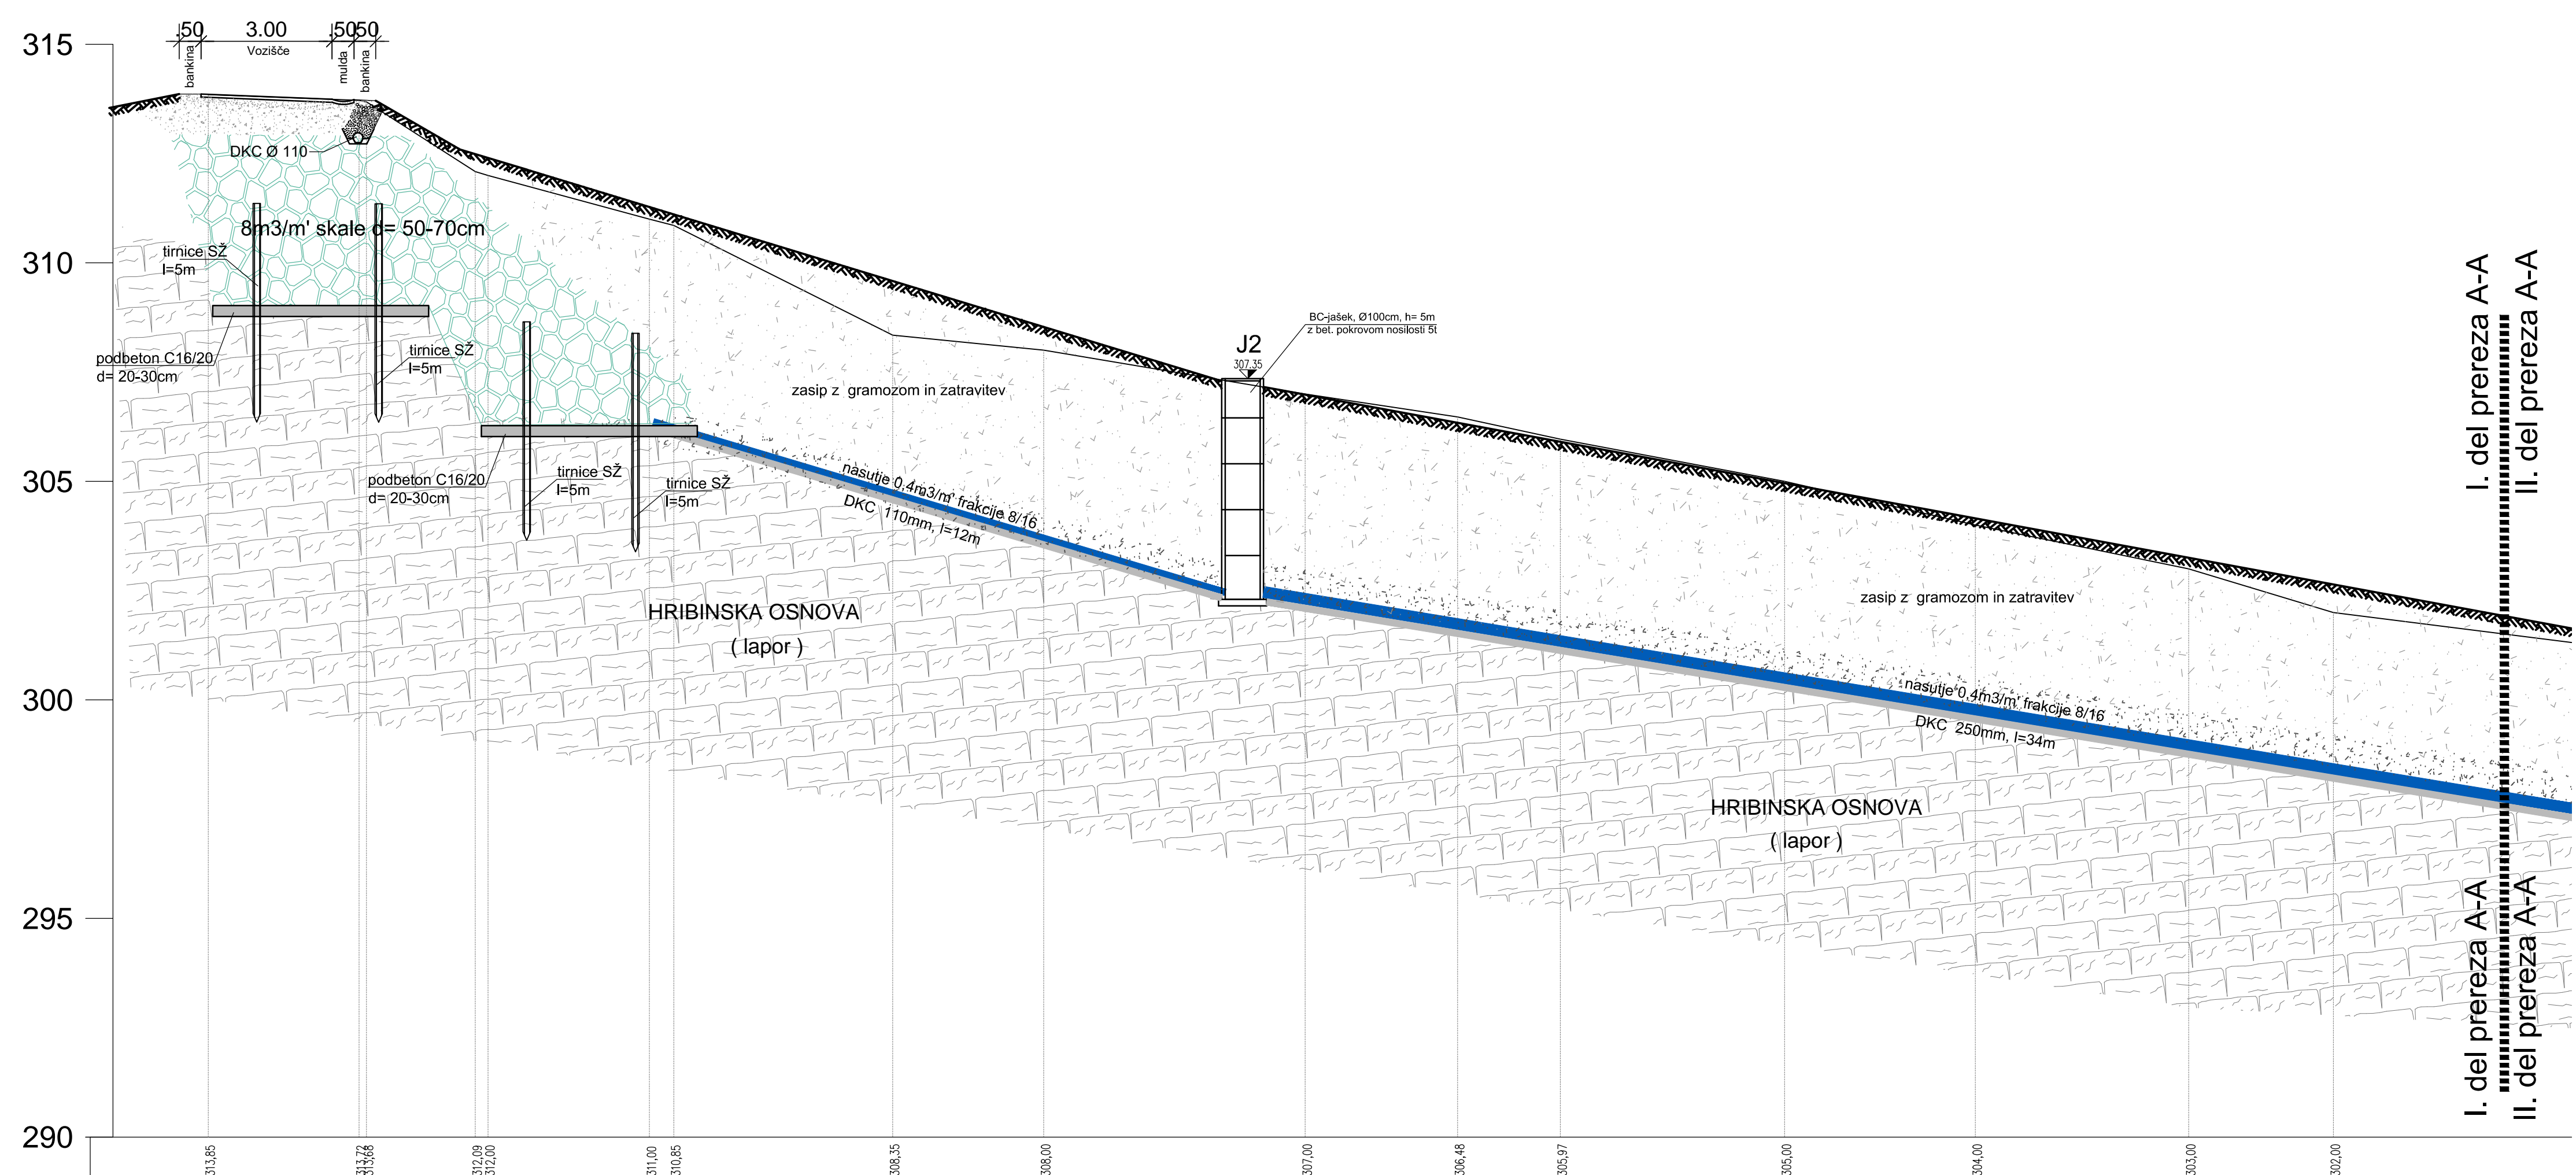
315
310
305
300
295
290

.50 3.00 .50 .50
bankina Vozišče mulda bankina

DKC Ø 110

8m3/m' skale d= 50-70cm

tirnice SŽ
l=5m

tirnice SŽ
l=5m

podbeton C16/20
d= 20-30cm

podbeton C16/20
d= 20-30cm

tirnice SŽ
l=5m

tirnice SŽ
l=5m

zasip z gramozom in zatravitev

BC-jašek, Ø100cm, h= 5m
z bet. pokrovom nosilosti 5t

J2
307.35

nasutje 0,4m3/m' frakcije 8/16
DKC 110mm, l=12m

HRIBINSKA OSNOVA
( lapor )

zasip z gramozom in zatravitev

nasutje 0,4m3/m' frakcije 8/16
DKC 250mm, l=34m

HRIBINSKA OSNOVA
( lapor )

I. del prereza A-A
II. del prereza A-A
I. del prereza A-A
II. del prereza A-A

313,85
313,72
313,68
312,09
312,00
311,00
310,85
308,35
308,00
307,00
306,48
305,97
305,00
304,00
303,00
302,00